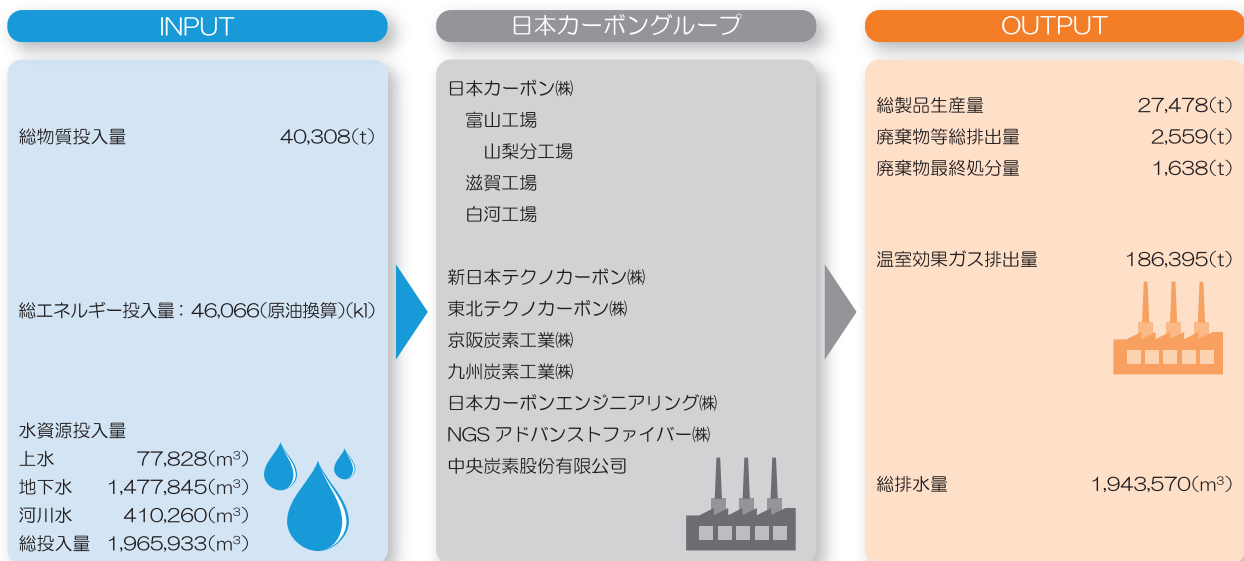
INPUT

総物質投入量 40,308(t)

総エネルギー投入量：46,066(原油換算)(kl)

水資源投入量
上水 77,828($m^3$)
地下水 1,477,845($m^3$)
河川水 410,260($m^3$)
総投入量 1,965,933($m^3$)

日本カーボングループ

日本カーボン㈱
富山工場
山梨分工場
滋賀工場
白河工場

新日本テクノカーボン㈱
東北テクノカーボン㈱
京阪炭素工業㈱
九州炭素工業㈱
日本カーボンエンジニアリング㈱
NGS アドバンストファイバー㈱
中央炭素股份有限公司

OUTPUT

総製品生産量 27,478(t)
廃棄物等総排出量 2,559(t)
廃棄物最終処分量 1,638(t)

温室効果ガス排出量 186,395(t)

総排水量 1,943,570($m^3$)